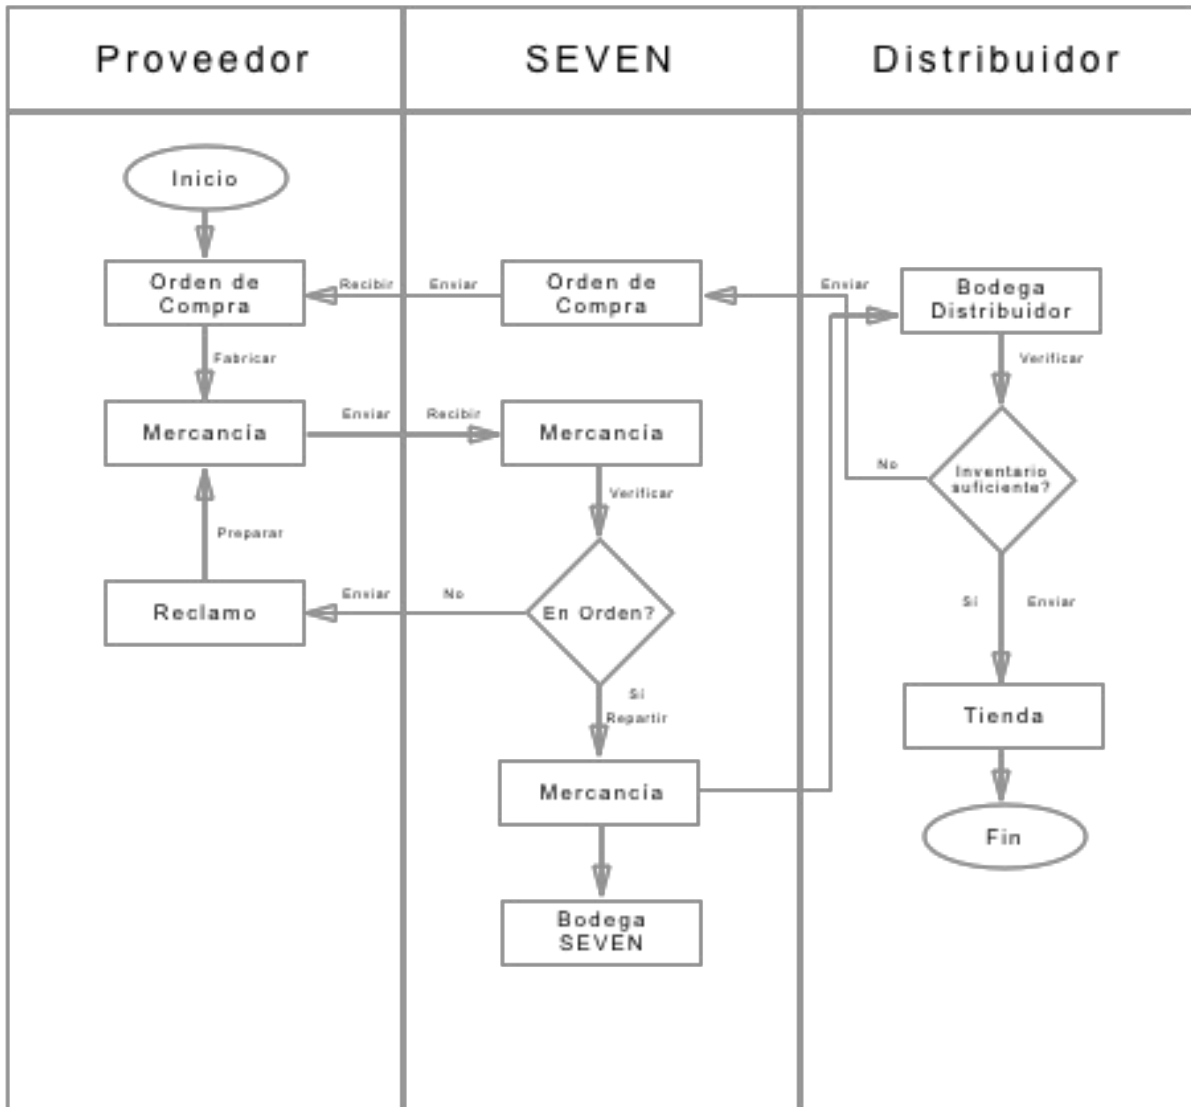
Proveedor

SEVEN

Distribuidor

Inicio

Orden de Compra

Recibir

Enviar

Orden de Compra

Enviar

Bodega Distribuidor

Fabricar

Verificar

Mercancia

Enviar

Recibir

Mercancia

No

Inventario suficiente?

Verificar

Preparar

Reclamo

Enviar

No

En Orden?

Si

Enviar

Si

Repartir

Tienda

Mercancia

Fin

Bodega SEVEN